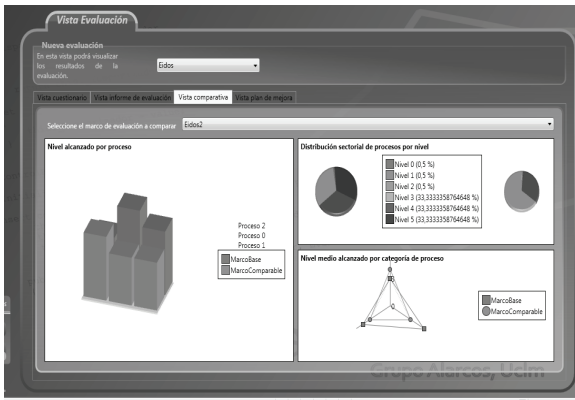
Vista Evaluación

Nueva evaluación
En esta vista podrá visualizar los resultados de la evaluación.

Eidos

Vista cuestionario | Vista informe de evaluación | Vista comparativa | Vista plan de mejora

Seleccione el marco de evaluación a comparar: Eidos2

Nivel alcanzado por proceso

Proceso 2
Proceso 0
Proceso 1

MarcoBase
MarcoComparable

Distribución sectorial de procesos por nivel

Nivel 0 (0,5 %)
Nivel 1 (0,5 %)
Nivel 2 (0,5 %)
Nivel 3 (33,3333358764648 %)
Nivel 4 (33,3333358764648 %)
Nivel 5 (33,3333358764648 %)

Nivel medio alcanzado por categoría de proceso

MarcoBase
MarcoComparable

Grupo Alarcos, Uclm